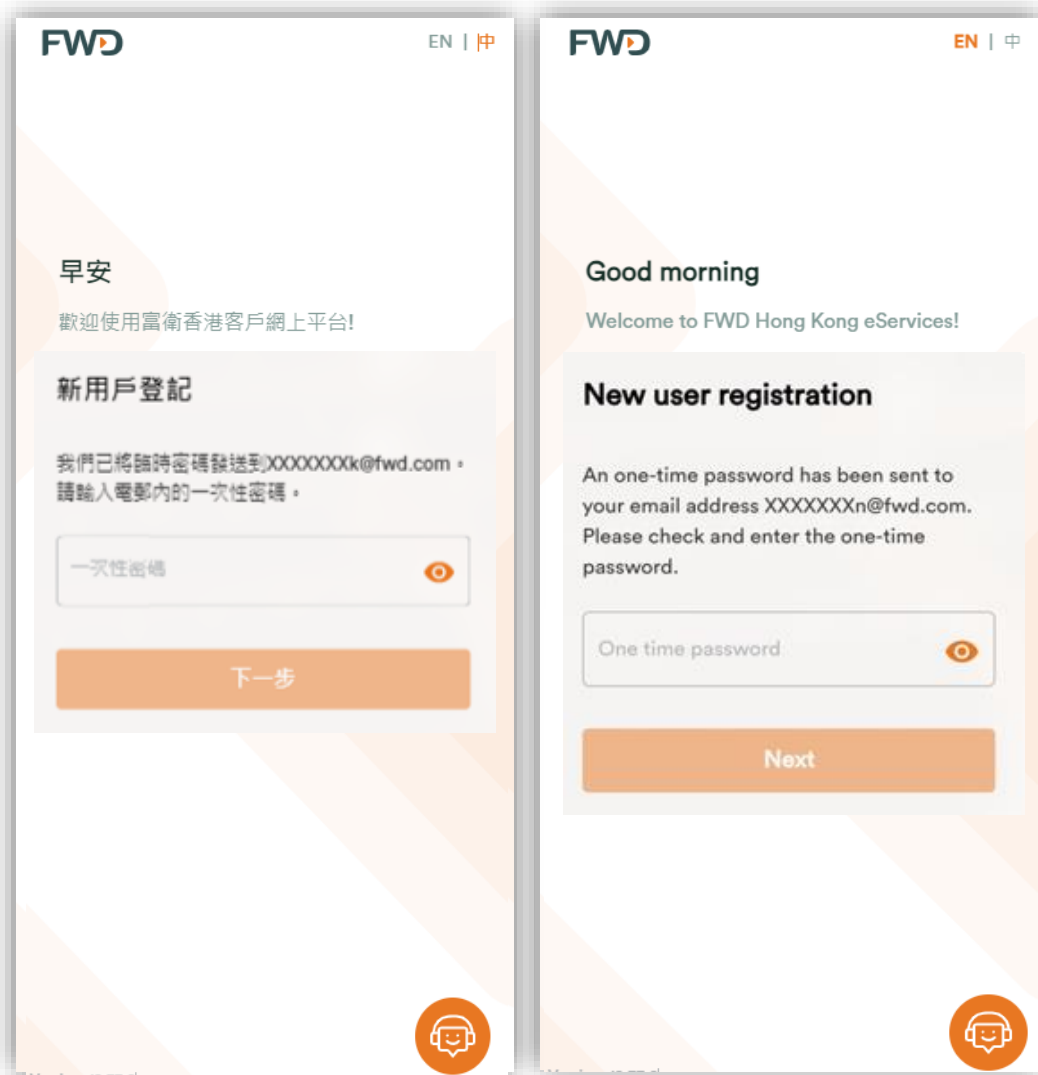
FWD

EN | 中

早安

歡迎使用富衛香港客戶網上平台!

新用戶登記

我們已將臨時密碼發送到XXXXXXXk@fwd.com。請輸入電郵內的一次性密碼。

一次性密碼

下一步

FWD

EN | 中

Good morning

Welcome to FWD Hong Kong eServices!

New user registration

An one-time password has been sent to your email address XXXXXXXn@fwd.com. Please check and enter the one-time password.

One time password

Next